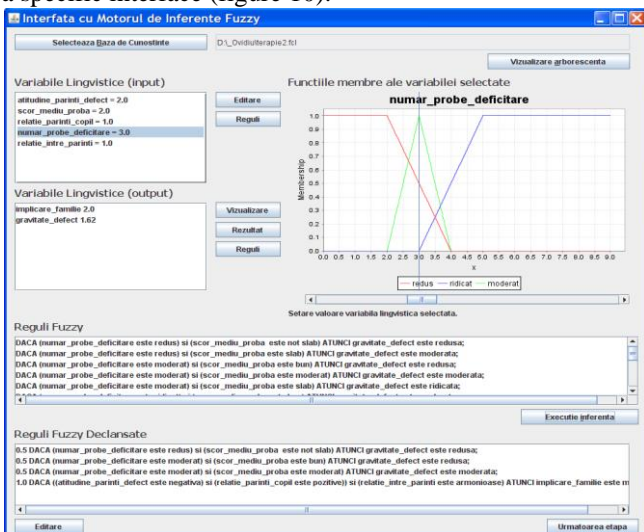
a specific interface (figure 10).

Interfata cu Motorul de Inferente Fuzzy

Selecteaza Baza de Cunostinte

D:\_Ovidiu\terapie2.fcl

Vizualizare arborescenta

Variabile Lingvistice (input)

atitudine_parinti_defect = 2.0
scor_mediu_proba = 2.0
relatie_parinti_copil = 1.0
numar_probe_deficitare = 3.0
relatie_intre_parinti = 1.0

Editare

Reguli

Functiile membre ale variabilei selectate

numar_probe_deficitare

Membership

1.0
0.9
0.8
0.7
0.6
0.5
0.4
0.3
0.2
0.1
0.0

0.0 0.5 1.0 1.5 2.0 2.5 3.0 3.5 4.0 4.5 5.0 5.5 6.0 6.5 7.0 7.5 8.0 8.5 9.0

x

redus ridicat moderat

Variabile Lingvistice (output)

implicare_familie 2.0
gravitate_defect 1.62

Vizualizare

Rezultat

Reguli

Setare valoare variabila lingvistica selectata.

Reguli Fuzzy

DACA (numar_probe_deficitare este redus) si (scor_mediu_proba este not slab) ATUNCI gravitate_defect este redusa;
DACA (numar_probe_deficitare este redus) si (scor_mediu_proba este slab) ATUNCI gravitate_defect este moderata;
DACA (numar_probe_deficitare este moderat) si (scor_mediu_proba este bun) ATUNCI gravitate_defect este redusa;
DACA (numar_probe_deficitare este moderat) si (scor_mediu_proba este moderat) ATUNCI gravitate_defect este moderata;
DACA (numar_probe_deficitare este moderat) si (scor_mediu_proba este slab) ATUNCI gravitate_defect este ridicata;
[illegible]

Executie inferenta

Reguli Fuzzy Declansate

0.5 DACA (numar_probe_deficitare este redus) si (scor_mediu_proba este not slab) ATUNCI gravitate_defect este redusa;
0.5 DACA (numar_probe_deficitare este moderat) si (scor_mediu_proba este bun) ATUNCI gravitate_defect este redusa;
0.5 DACA (numar_probe_deficitare este moderat) si (scor_mediu_proba este moderat) ATUNCI gravitate_defect este moderata;
1.0 DACA ((atitudine_parinti_defect este negativa) si (relatie_parinti_copil este pozitive)) si (relatie_intre_parinti este armonioase) ATUNCI implicare_familie este m

Editare

Urmatoarea etapa